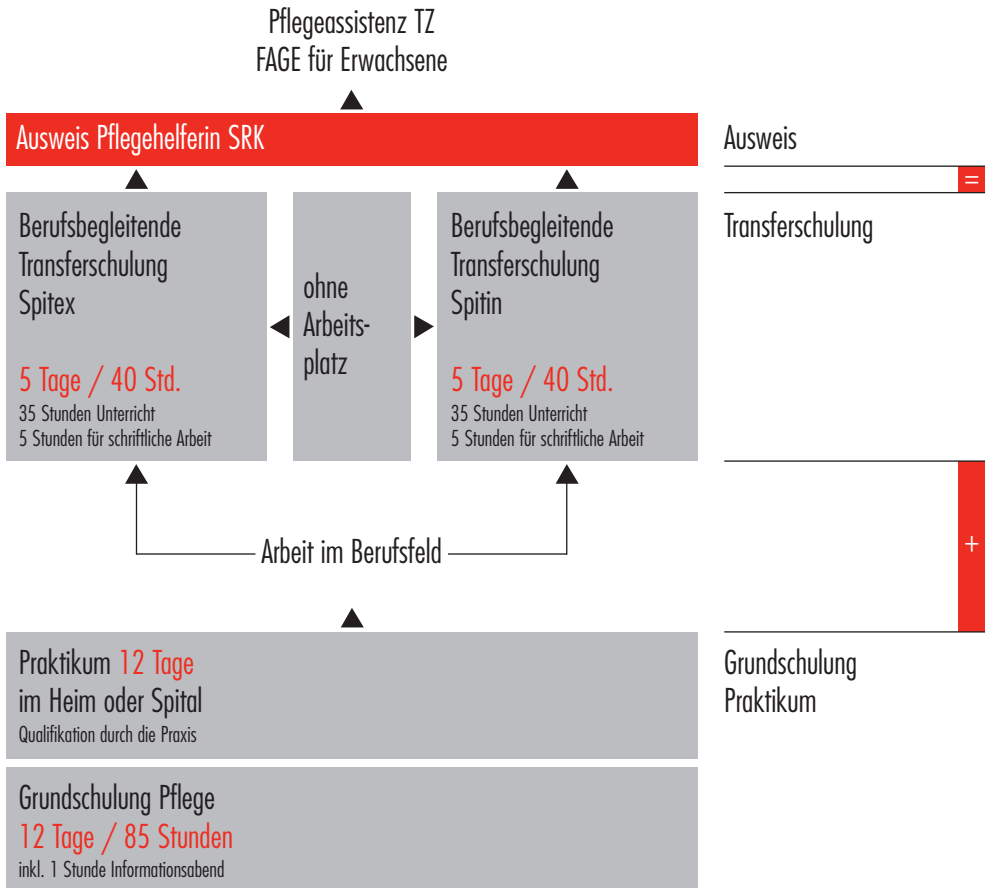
Pflegeassistenz TZ
FAGE für Erwachsene

Ausweis Pflegehelferin SRK

Ausweis

=

Berufsbegleitende Transferschulung Spitex

5 Tage / 40 Std.
35 Stunden Unterricht
5 Stunden für schriftliche Arbeit

ohne Arbeitsplatz

Berufsbegleitende Transferschulung Spitin

5 Tage / 40 Std.
35 Stunden Unterricht
5 Stunden für schriftliche Arbeit

Transferschulung

Arbeit im Berufsfeld

+

Praktikum 12 Tage
im Heim oder Spital
Qualifikation durch die Praxis

Grundschulung
Praktikum

Grundschulung Pflege
12 Tage / 85 Stunden
inkl. 1 Stunde Informationsabend